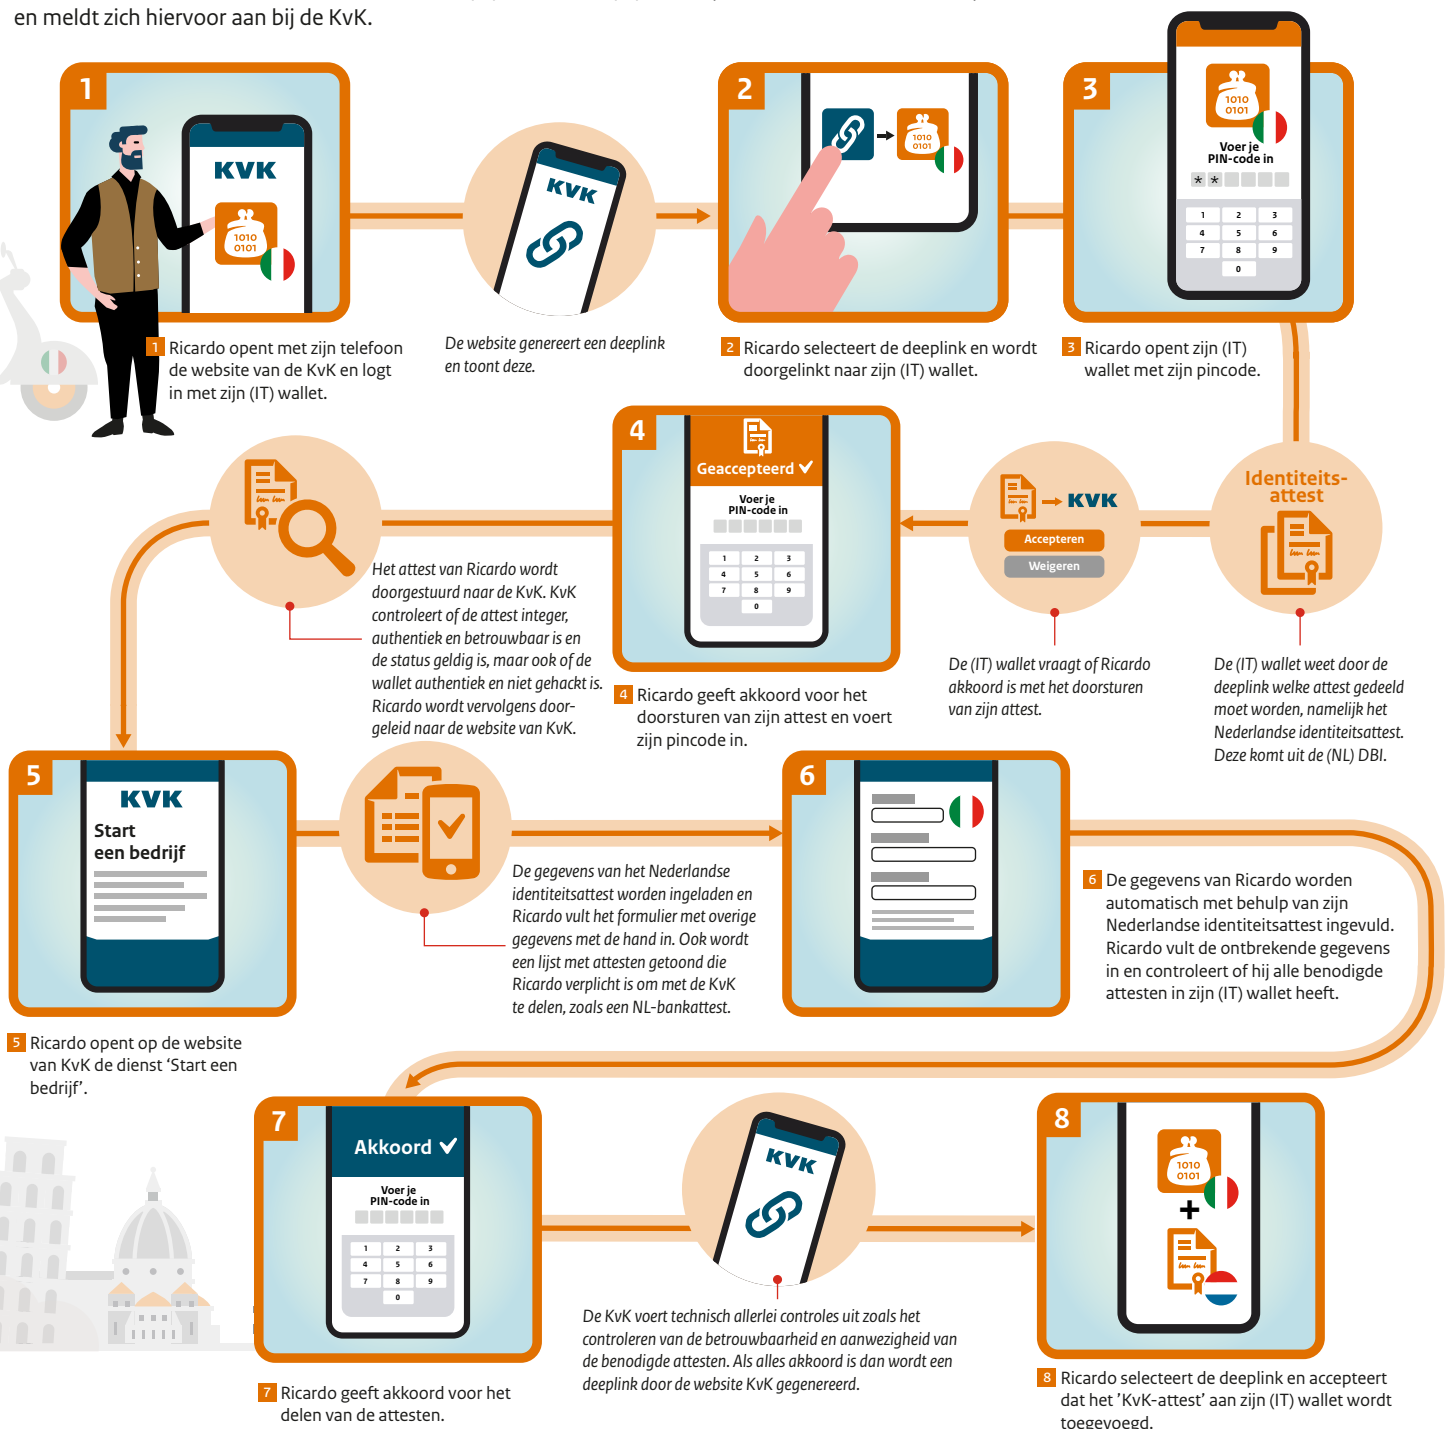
en meldt zich hiervoor aan bij de KvK.

1

KVK

1010 0101

1 Ricardo opent met zijn telefoon de website van de KvK en logt in met zijn (IT) wallet.

KVK

De website genereert een deeplink en toont deze.

2

1010 0101

2 Ricardo selecteert de deeplink en wordt doorgelinkt naar zijn (IT) wallet.

3

1010 0101

Voer je PIN-code in

1 2 3
4 5 6
7 8 9
0

3 Ricardo opent zijn (IT) wallet met zijn pincode.

Identiteits-attest

De (IT) wallet weet door de deeplink welke attest gedeeld moet worden, namelijk het Nederlandse identiteitsattest. Deze komt uit de (NL) DBI.

KVK

Accepteren

Weigeren

De (IT) wallet vraagt of Ricardo akkoord is met het doorsturen van zijn attest.

4

Geaccepteerd ✓

Voer je PIN-code in

1 2 3
4 5 6
7 8 9
0

4 Ricardo geeft akkoord voor het doorsturen van zijn attest en voert zijn pincode in.

Het attest van Ricardo wordt doorgestuurd naar de KvK. KvK controleert of de attest integer, authentiek en betrouwbaar is en de status geldig is, maar ook of de wallet authentiek en niet gehackt is. Ricardo wordt vervolgens doorgeleid naar de website van KvK.

5

KVK

Start een bedrijf

5 Ricardo opent op de website van KvK de dienst ‘Start een bedrijf’.

De gegevens van het Nederlandse identiteitsattest worden ingeladen en Ricardo vult het formulier met overige gegevens met de hand in. Ook wordt een lijst met attesten getoond die Ricardo verplicht is om met de KvK te delen, zoals een NL-bankattest.

6

6 De gegevens van Ricardo worden automatisch met behulp van zijn Nederlandse identiteitsattest ingevuld. Ricardo vult de ontbrekende gegevens in en controleert of hij alle benodigde attesten in zijn (IT) wallet heeft.

7

Akkoord ✓

Voer je PIN-code in

1 2 3
4 5 6
7 8 9
0

7 Ricardo geeft akkoord voor het delen van de attesten.

KVK

De KvK voert technisch allerlei controles uit zoals het controleren van de betrouwbaarheid en aanwezigheid van de benodigde attesten. Als alles akkoord is dan wordt een deeplink door de website KvK gegenereerd.

8

1010 0101

+

8 Ricardo selecteert de deeplink en accepteert dat het ’KvK-attest’ aan zijn (IT) wallet wordt toegevoegd.